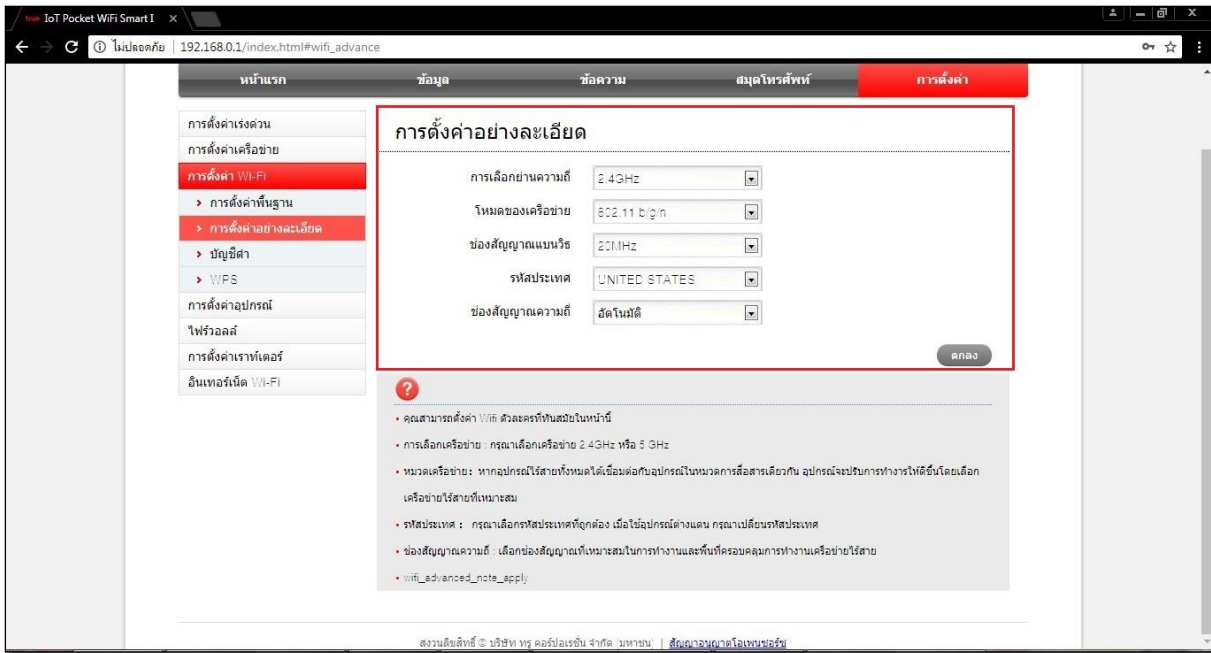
true IoT Pocket WiFi Smart I ×

ไม่ปลอดภัย | 192.168.0.1/index.html#wifi_advance

หน้าแรก ข้อมูล ข้อความ สมุดโทรศัพท์ การตั้งค่า

การตั้งค่าเร่งด่วน
การตั้งค่าเครือข่าย
การตั้งค่า Wi-Fi
› การตั้งค่าพื้นฐาน
› การตั้งค่าอย่างละเอียด
› บัญชีดำ
› WPS
การตั้งค่าอุปกรณ์
ไฟร์วอลล์
การตั้งค่าเราท์เตอร์
อินเทอร์เน็ต Wi-Fi

การตั้งค่าอย่างละเอียด

| | |
|---|---|
| การเลือกย่านความถี่ | 2.4GHz |
| โหมดของเครือข่าย | 802.11 b/g/n |
| ช่องสัญญาณแบนวิธ | 20MHz |
| รหัสประเทศ | UNITED STATES |
| ช่องสัญญาณความถี่ | อัตโนมัติ |

ตกลง

• คุณสามารถตั้งค่า Wifi ตัวละครที่ทันสมัยในหน้านี้
• การเลือกเครือข่าย : กรุณาเลือกเครือข่าย 2.4GHz หรือ 5 GHz
• หมวดเครือข่าย: หากอุปกรณ์ไร้สายทั้งหมดได้เชื่อมต่อกับอุปกรณ์ในหมวดการสื่อสารเดียวกัน อุปกรณ์จะปรับการทำงานให้ดีขึ้นโดยเลือกเครือข่ายไร้สายที่เหมาะสม
• รหัสประเทศ : กรุณาเลือกรหัสประเทศที่ถูกต้อง เมื่อใช้อุปกรณ์ต่างแดน กรุณาเปลี่ยนรหัสประเทศ
• ช่องสัญญาณความถี่ : เลือกช่องสัญญาณที่เหมาะสมในการทำงานและพื้นที่ครอบคลุมการทำงานเครือข่ายไร้สาย
• wifi_advanced_note_apply

สงวนลิขสิทธิ์ © บริษัท ทรู คอร์ปอเรชั่น จำกัด (มหาชน) | สัญญาอนุญาตโอเพนซอร์ซ